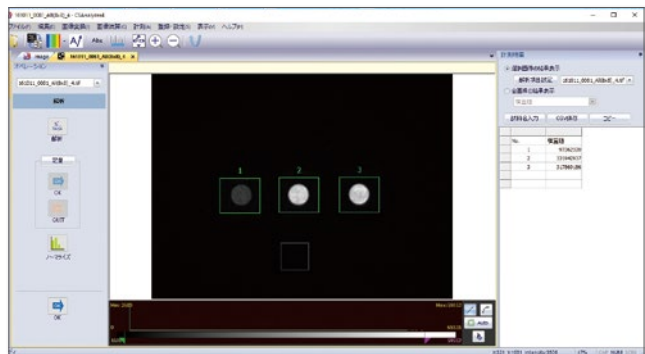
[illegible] - CSAnalyzer4

ファイル 編集 画像処理 画像解析 計測 重ね 設定 表示 ヘルプ

Image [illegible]

オペレーション

解析

解析

定量

OK

OUT

ノーマライズ

OK

1 2 3

Auto

計測結果

画像の結果表示

解析項目設定

全画像の結果表示

計算値入力 CSV保存 コピー

| No. | 体積値 |
|---|---|
| 1 | 93562326 |
| 2 | 333940937 |
| 3 | 317949186 |